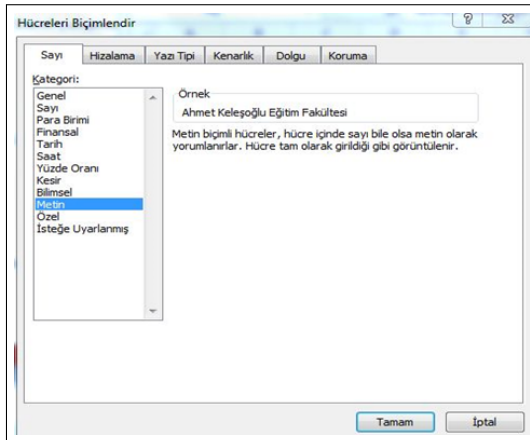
Hücreleri Biçimlendir

?

Sayı | Hizalama | Yazı Tipi | Kenarlık | Dolgu | Koruma

Kategori:
Genel
Sayı
Para Birimi
Finansal
Tarih
Saat
Yüzde Oranı
Kesir
Bilimsel
Metin
Özel
İsteğe Uyarlanmış

Örnek
Ahmet Keleşoğlu Eğitim Fakültesi

Metin biçimli hücreler, hücre içinde sayı bile olsa metin olarak yorumlanırlar. Hücre tam olarak girildiği gibi görüntülenir.

Tamam
İptal